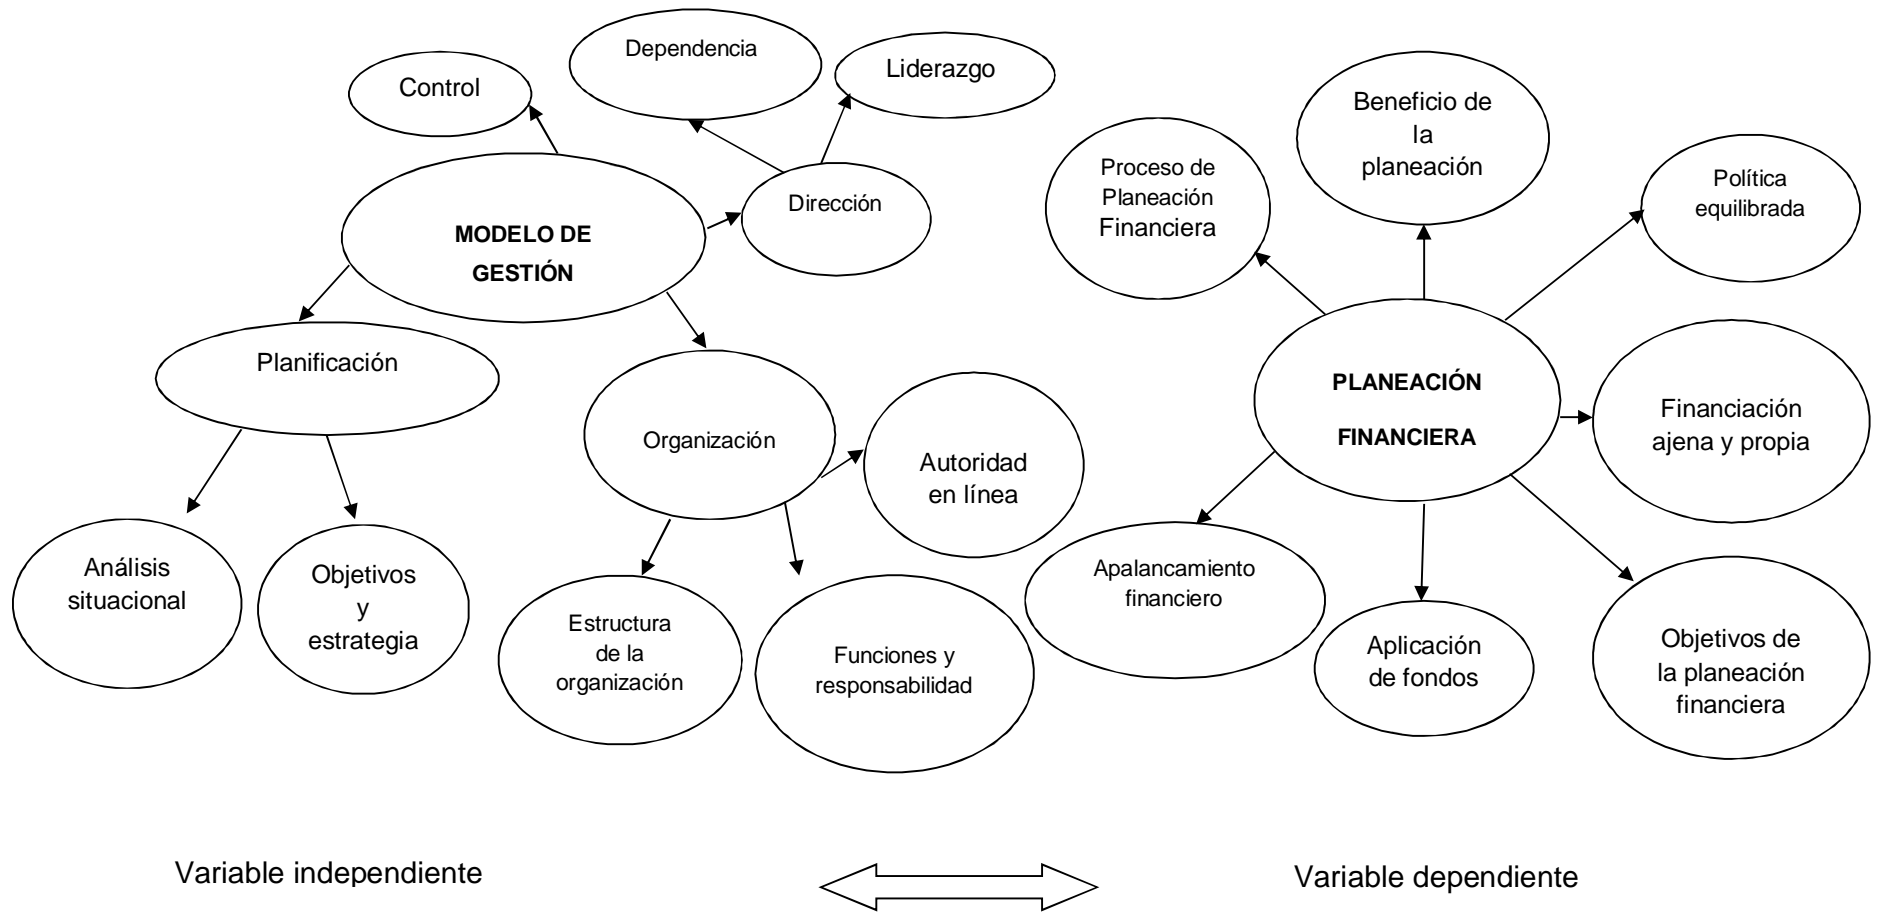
Dependencia

Liderazgo

Control

Dirección

MODELO DE GESTIÓN

Planificación

Organización

Autoridad en línea

Análisis situacional

Objetivos y estrategia

Estructura de la organización

Funciones y responsabilidad

Beneficio de la planeación

Proceso de Planeación Financiera

Política equilibrada

PLANEACIÓN FINANCIERA

Financiación ajena y propia

Apalancamiento financiero

Aplicación de fondos

Objetivos de la planeación financiera

Variable independiente

Variable dependiente